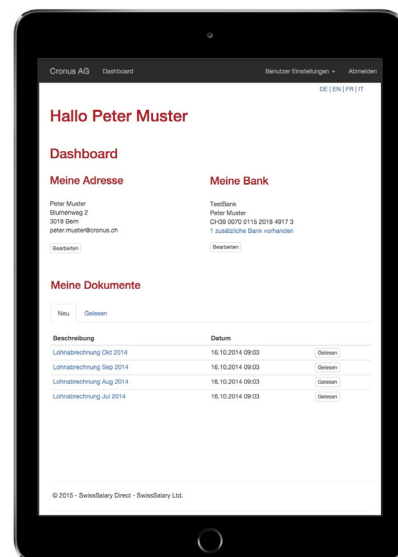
Cronus AG Dashboard Benutzer Einstellungen ▾ Abmelden

DE | EN | FR | IT

Hallo Peter Muster

Dashboard

Meine Adresse

Peter Muster
Blumenweg 2
3018 Bern
peter.muster@cronus.ch

Bearbeiten

Meine Bank

TestBank
Peter Muster
CH39 0070 0115 2018 4917 3
1 zusätzliche Bank vorhanden

Bearbeiten

Meine Dokumente

Neu Gelesen

| Beschreibung | Datum | |
|---|---|---|
| Lohnabrechnung Okt 2014 | 16.10.2014 09:03 | Gelesen |
| Lohnabrechnung Sep 2014 | 16.10.2014 09:03 | Gelesen |
| Lohnabrechnung Aug 2014 | 16.10.2014 09:03 | Gelesen |
| Lohnabrechnung Jul 2014 | 16.10.2014 09:03 | Gelesen |

© 2015 - SwissSalary Direct - SwissSalary Ltd.